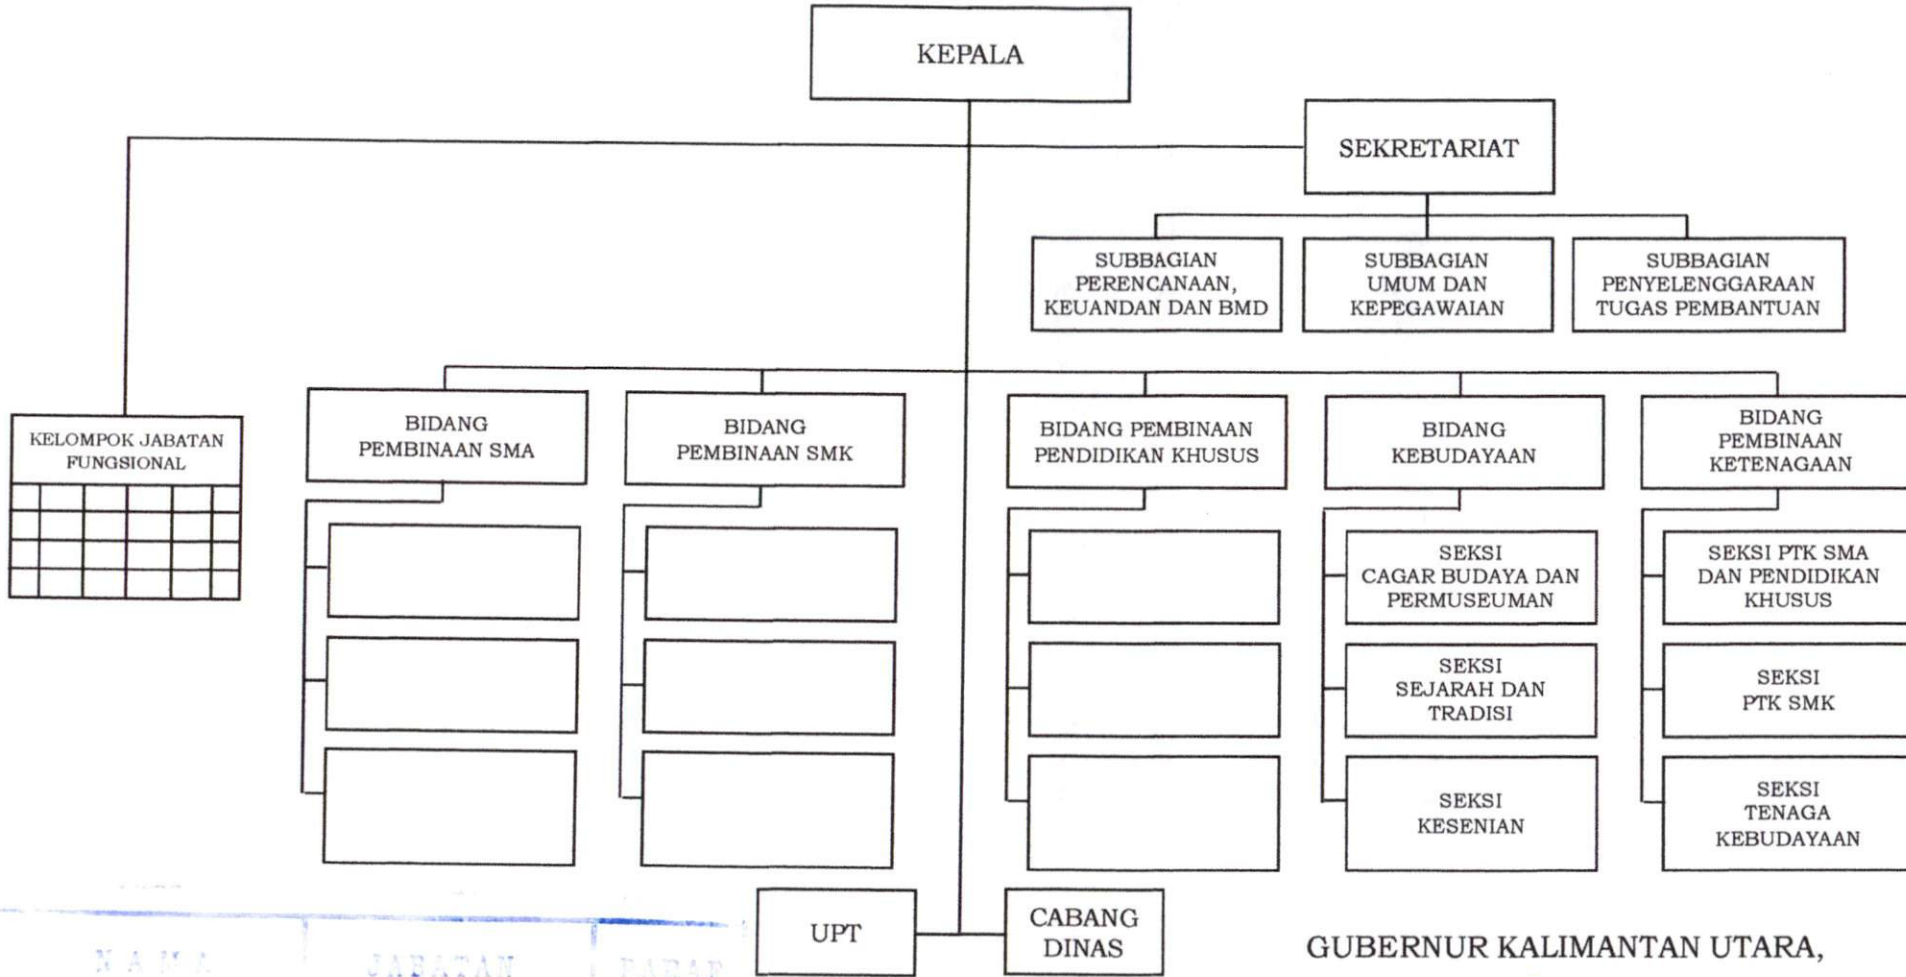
KEPALA

SEKRETARIAT

SUBBAGIAN PERENCANAAN, KEUANDAN DAN BMD

SUBBAGIAN UMUM DAN KEPEGAWAIAN

SUBBAGIAN PENYELENGGARAAN TUGAS PEMBANTUAN

KELOMPOK JABATAN FUNGSIONAL

BIDANG PEMBINAAN SMA

BIDANG PEMBINAAN SMK

BIDANG PEMBINAAN PENDIDIKAN KHUSUS

BIDANG KEBUDAYAAN

SEKSI CAGAR BUDAYA DAN PERMUSEUMAN

SEKSI SEJARAH DAN TRADISI

SEKSI KESENIAN

BIDANG PEMBINAAN KETENAGAAN

SEKSI PTK SMA DAN PENDIDIKAN KHUSUS

SEKSI PTK SMK

SEKSI TENAGA KEBUDAYAAN

UPT

CABANG DINAS

NAMA JABATAN PARAF

GUBERNUR KALIMANTAN UTARA,